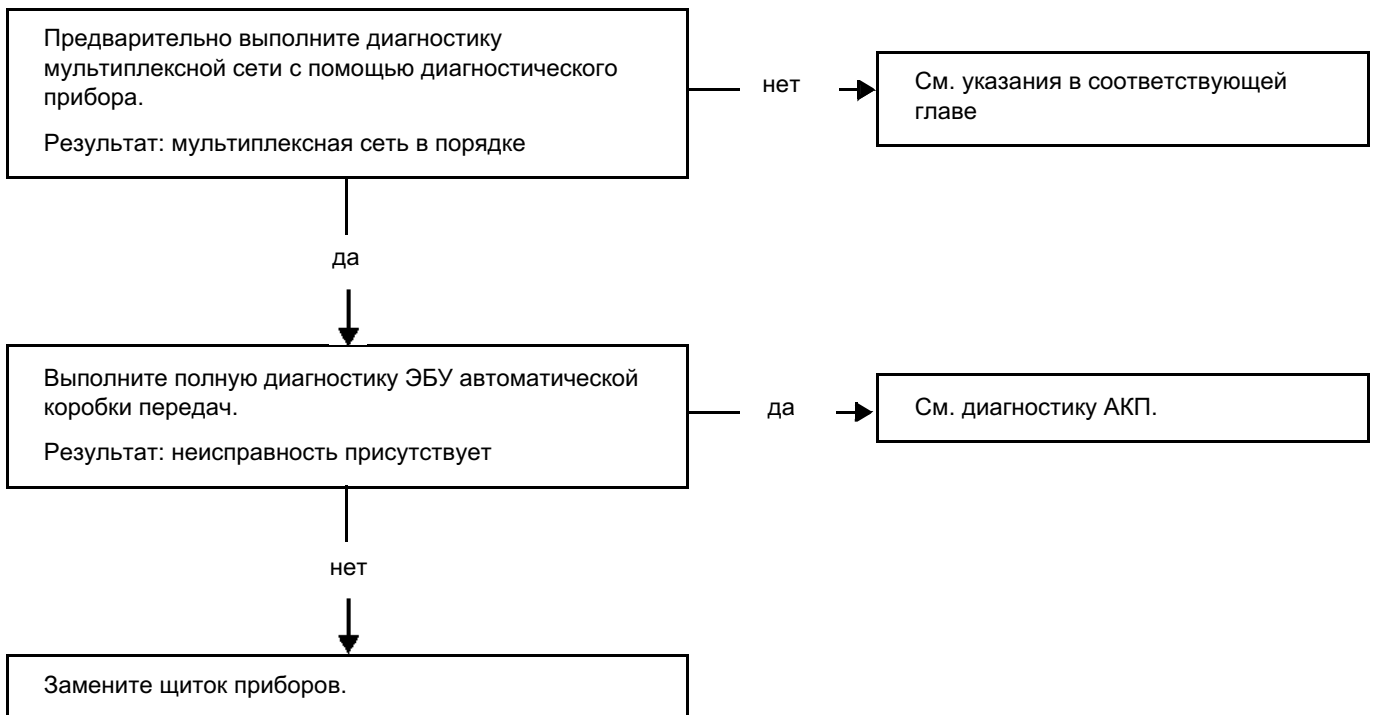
Предварительно выполните диагностику мультиплексной сети с помощью диагностического прибора.

Результат: мультиплексная сеть в порядке

нет

См. указания в соответствующей главе

да

Выполните полную диагностику ЭБУ автоматической коробки передач.

Результат: неисправность присутствует

да

См. диагностику АКП.

нет

Замените щиток приборов.